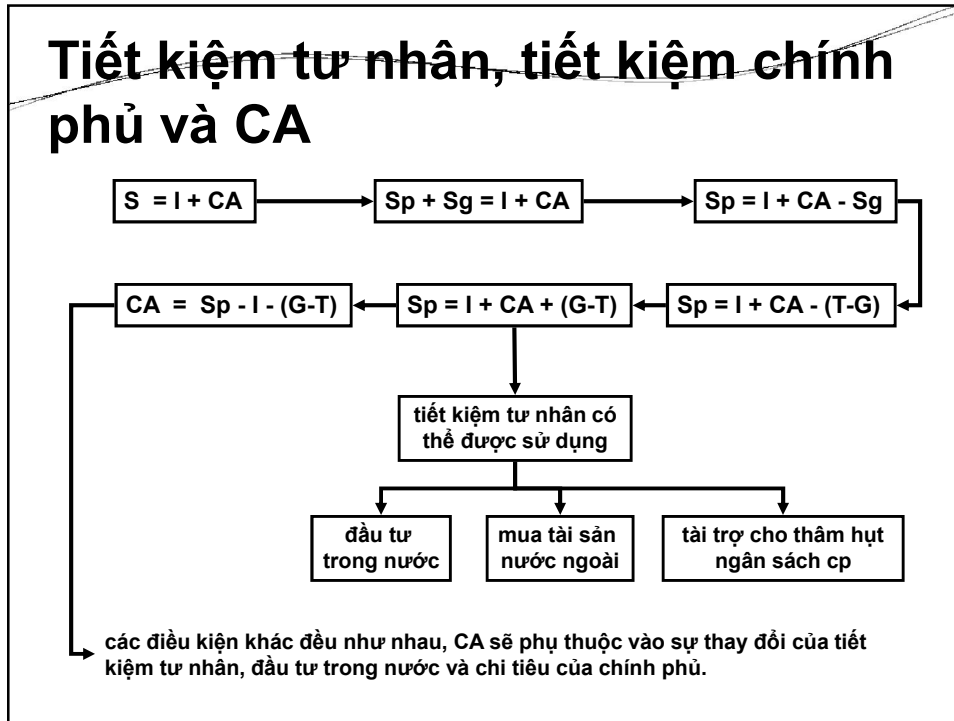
Tiết kiệm tư nhân, tiết kiệm chính phủ và CA

S = I + CA

Sp + Sg = I + CA

Sp = I + CA - Sg

Sp = I + CA - (T-G)

Sp = I + CA + (G-T)

CA = Sp - I - (G-T)

tiết kiệm tư nhân có thể được sử dụng

đầu tư trong nước

mua tài sản nước ngoài

tài trợ cho thâm hụt ngân sách cp

các điều kiện khác đều như nhau, CA sẽ phụ thuộc vào sự thay đổi của tiết kiệm tư nhân, đầu tư trong nước và chi tiêu của chính phủ.